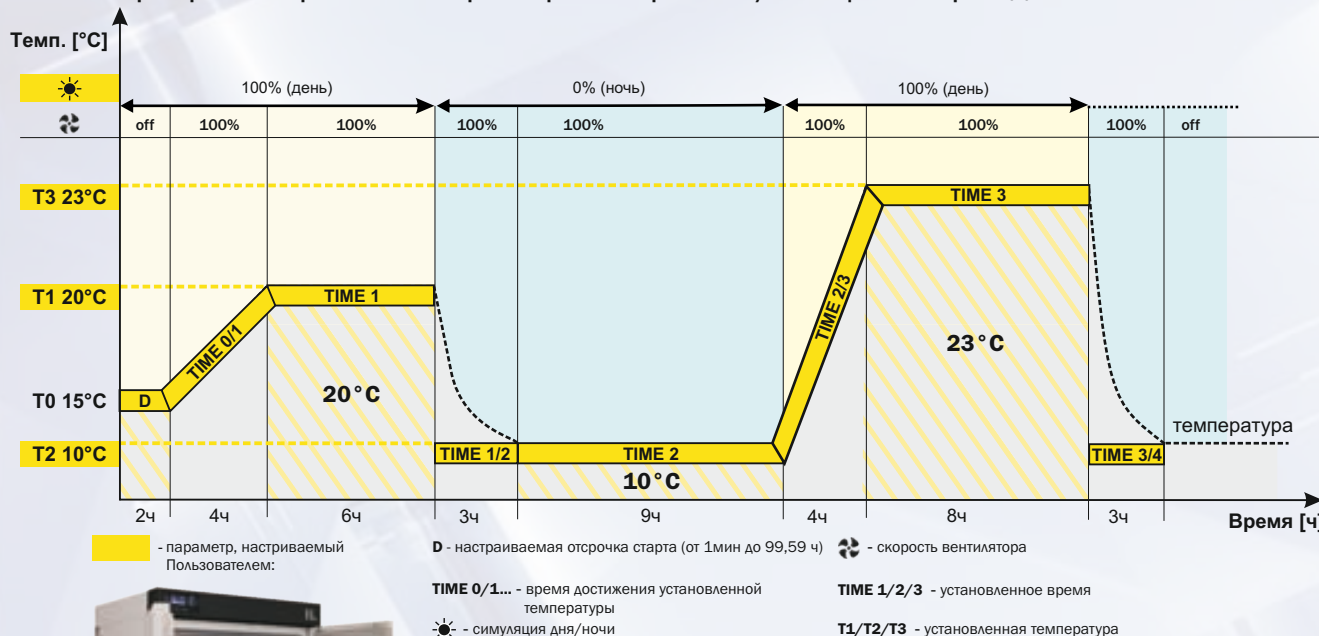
Темп. [°C]

100% (день)
0% (ночь)
100% (день)

| off | 100% | 100% | 100% | 100% | 100% | 100% | 100% | off |
|---|---|---|---|---|---|---|---|---|

T3 23°C
T1 20°C
T0 15°C
T2 10°C

D
TIME 0/1
TIME 1
20°C
TIME 1/2
TIME 2
10°C
TIME 2/3
TIME 3
23°C
TIME 3/4
температура

2ч 4ч 6ч 3ч 9ч 4ч 8ч 3ч
Время [ч]

- параметр, настриваемый Пользователем:

D - настраиваемая отсрочка старта (от 1мин до 99,59 ч)

- скорость вентилятора

TIME 0/1... - время достижения установленной температуры

TIME 1/2/3 - установленное время

- симуляция дня/ночи

T1/T2/T3 - установленная температура